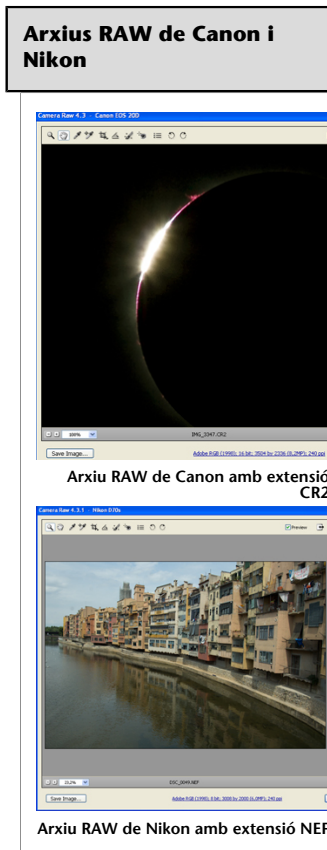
Arxius RAW de Canon i Nikon

Camera Raw 4.3 - Canon EOS 20D

100%

IMG_3347.CR2

Save Image...

Adobe RGB (1998); 16 bit; 3504 by 2336 (8.2MP); 240 ppi

Arxiu RAW de Canon amb extensió CR2

Camera Raw 4.3.1 - Nikon D70s

Preview

33.2%

DSC_0849.NEF

Save Image...

Adobe RGB (1998); 8 bit; 3008 by 2000 (6.0MP); 240 ppi

Arxiu RAW de Nikon amb extensió NEF